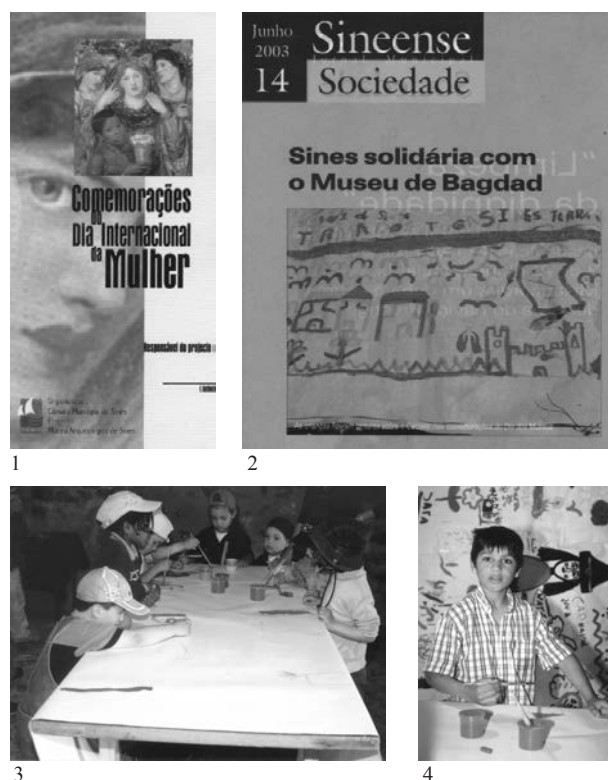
Comemorações do Dia Internacional da Mulher

Responsável do projecto

Organização
Câmara Municipal de Sines
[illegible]
Museu Arqueológico de Sines

1

Junho 2003
14
Sineense
Sociedade

Sines solidária com o Museu de Bagdad

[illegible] TERRA

2

3

4